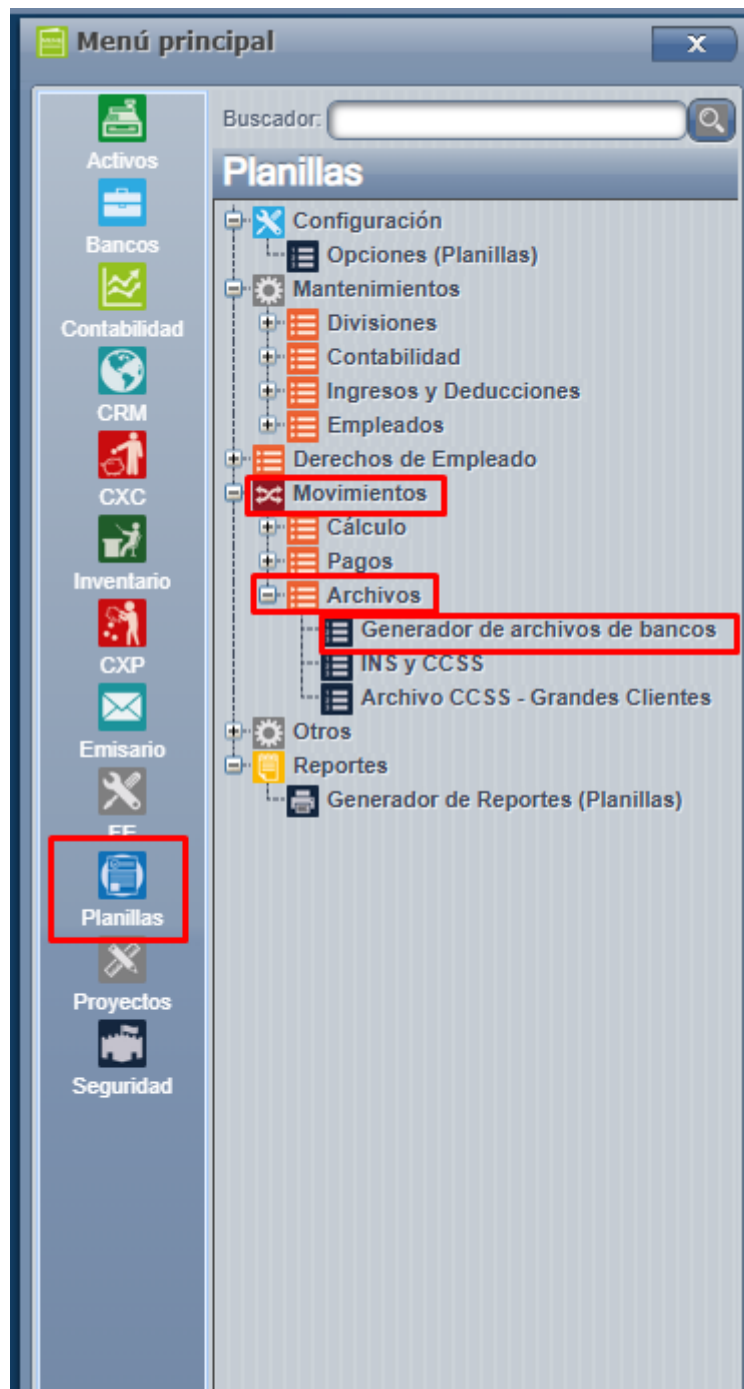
Menú principal

x

Activos
Bancos
Contabilidad
CRM
CXC
Inventario
CXP
Emisario
FE
Planillas
Proyectos
Seguridad

Buscador:

Planillas

Configuración
Opciones (Planillas)
Mantenimientos
Divisiones
Contabilidad
Ingresos y Deducciones
Empleados
Derechos de Empleado
Movimientos
Cálculo
Pagos
Archivos
Generador de archivos de bancos
INS y CCSS
Archivo CCSS - Grandes Clientes
Otros
Reportes
Generador de Reportes (Planillas)